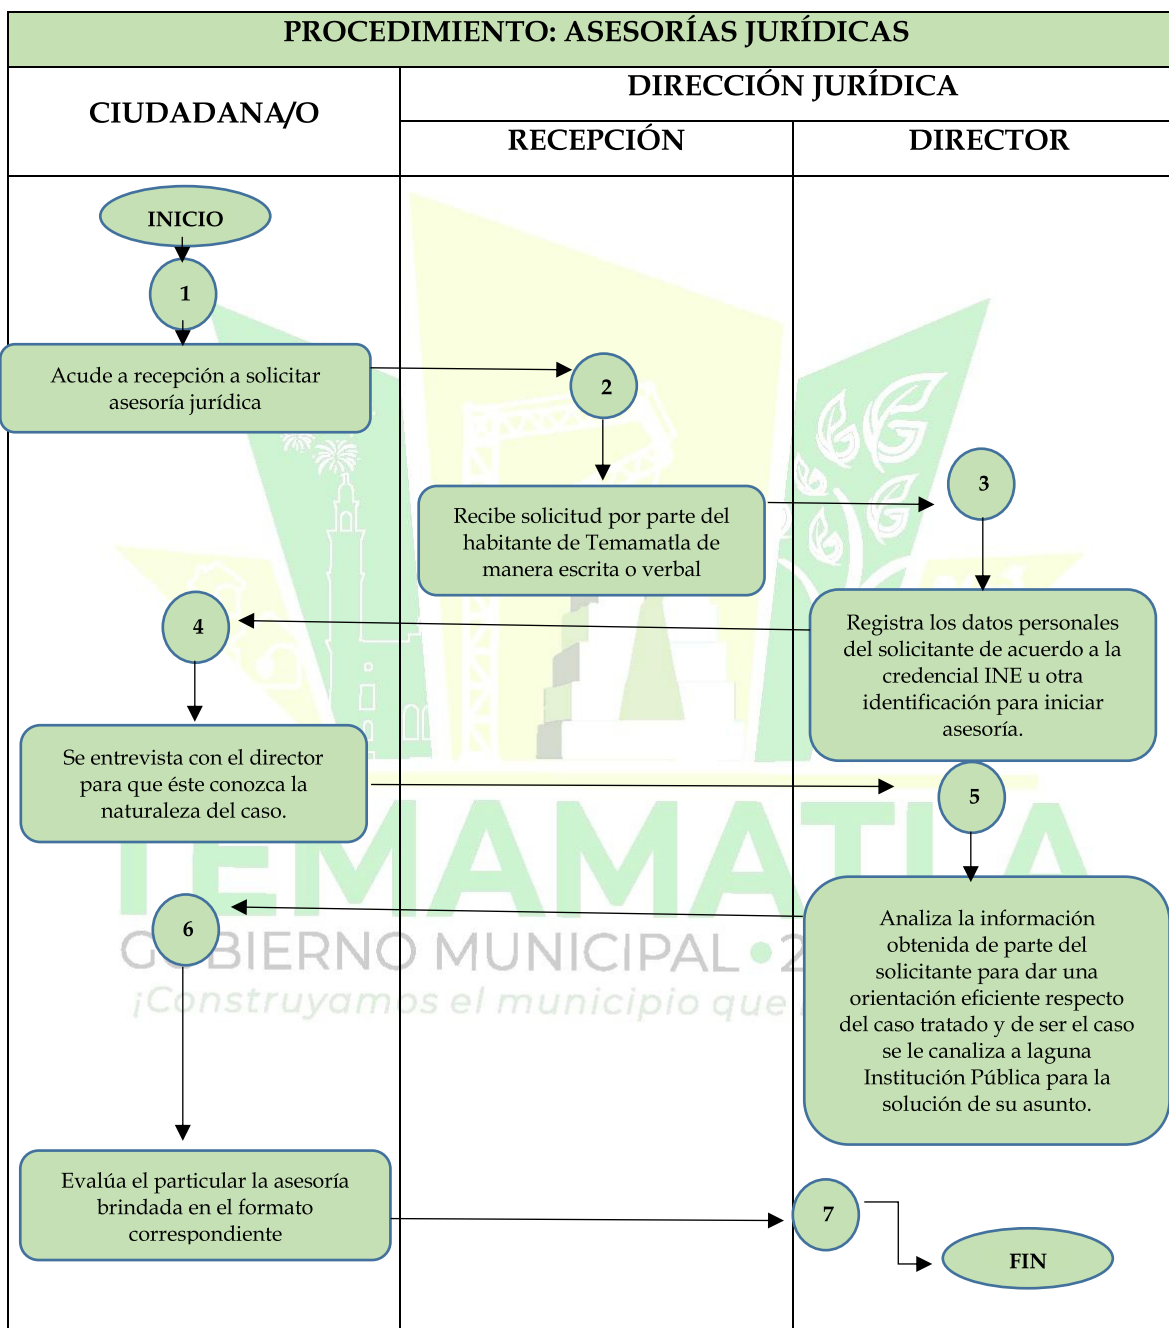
PROCEDIMIENTO: ASESORÍAS JURÍDICAS

CIUDADANA/O

DIRECCIÓN JURÍDICA

RECEPCIÓN

DIRECTOR

INICIO

1

Acude a recepción a solicitar asesoría jurídica

2

Recibe solicitud por parte del habitante de Temamatla de manera escrita o verbal

3

Registra los datos personales del solicitante de acuerdo a la credencial INE u otra identificación para iniciar asesoría.

4

Se entrevista con el director para que éste conozca la naturaleza del caso.

5

Analiza la información obtenida de parte del solicitante para dar una orientación eficiente respecto del caso tratado y de ser el caso se le canaliza a laguna Institución Pública para la solución de su asunto.

6

Evalúa el particular la asesoría brindada en el formato correspondiente

7

FIN

TEMAMATLA
GOBIERNO MUNICIPAL • 2
¡Construyamos el municipio que